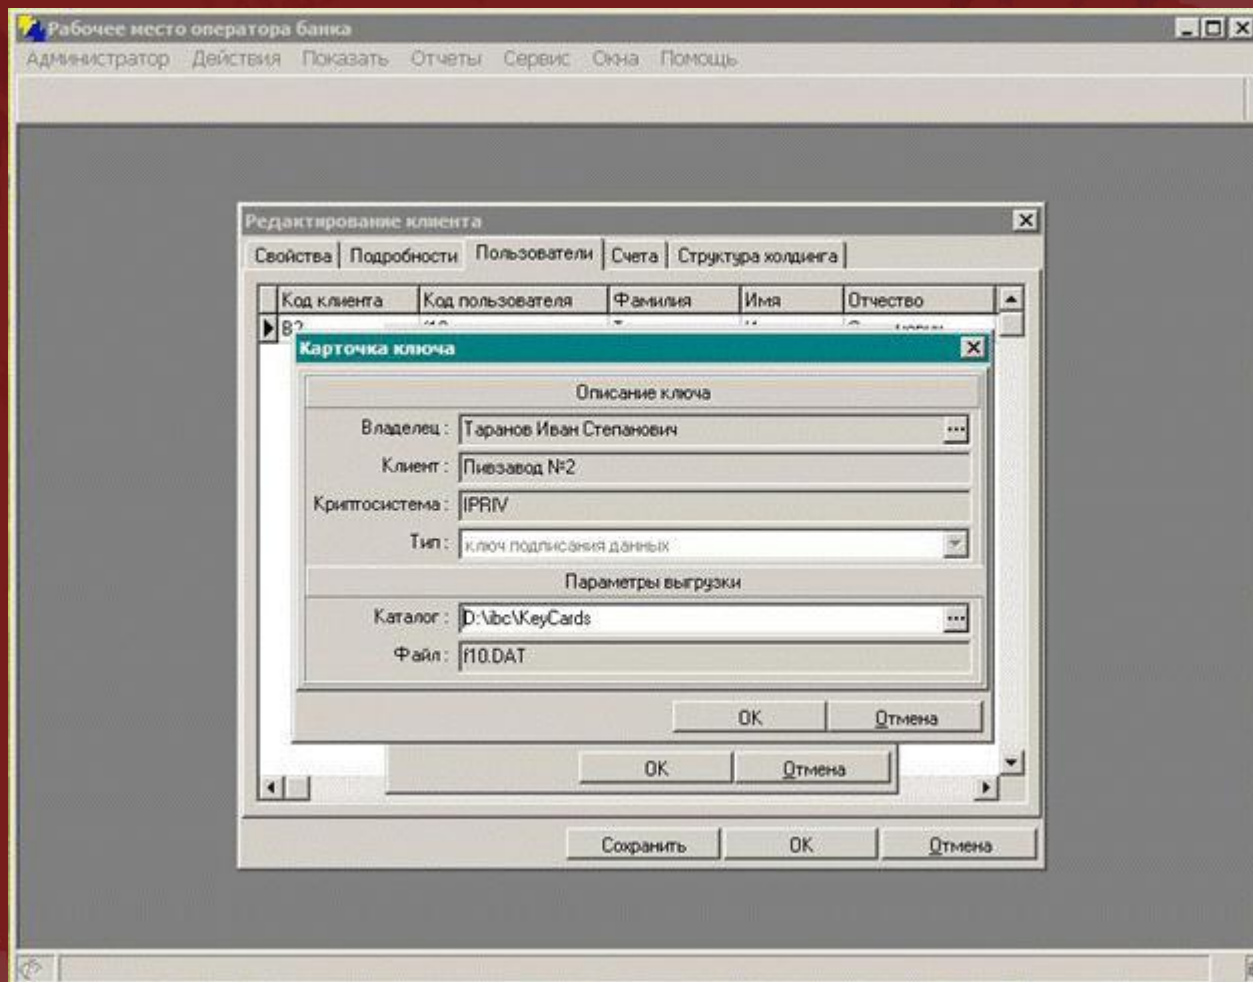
Рабочее место оператора банка

Администратор Действия Показать Отчеты Сервис Окна Помощь

Редактирование клиента

Свойства | Подробности | Пользователи | Счета | Структура холдинга

| Код клиента | Код пользователя | Фамилия | Имя | Отчество |
|---|---|---|---|---|
| B2 | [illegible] | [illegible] | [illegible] | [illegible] |

Карточка ключа

Описание ключа

Владелец : Таранов Иван Степанович

Клиент : Пивзавод №2

Криптосистема : IPRIV

Тип : ключ подписания данных

Параметры выгрузки

Каталог : D:\ibc\KeyCards

Файл : f10.DAT

OK Отмена

OK Отмена

Сохранить OK Отмена